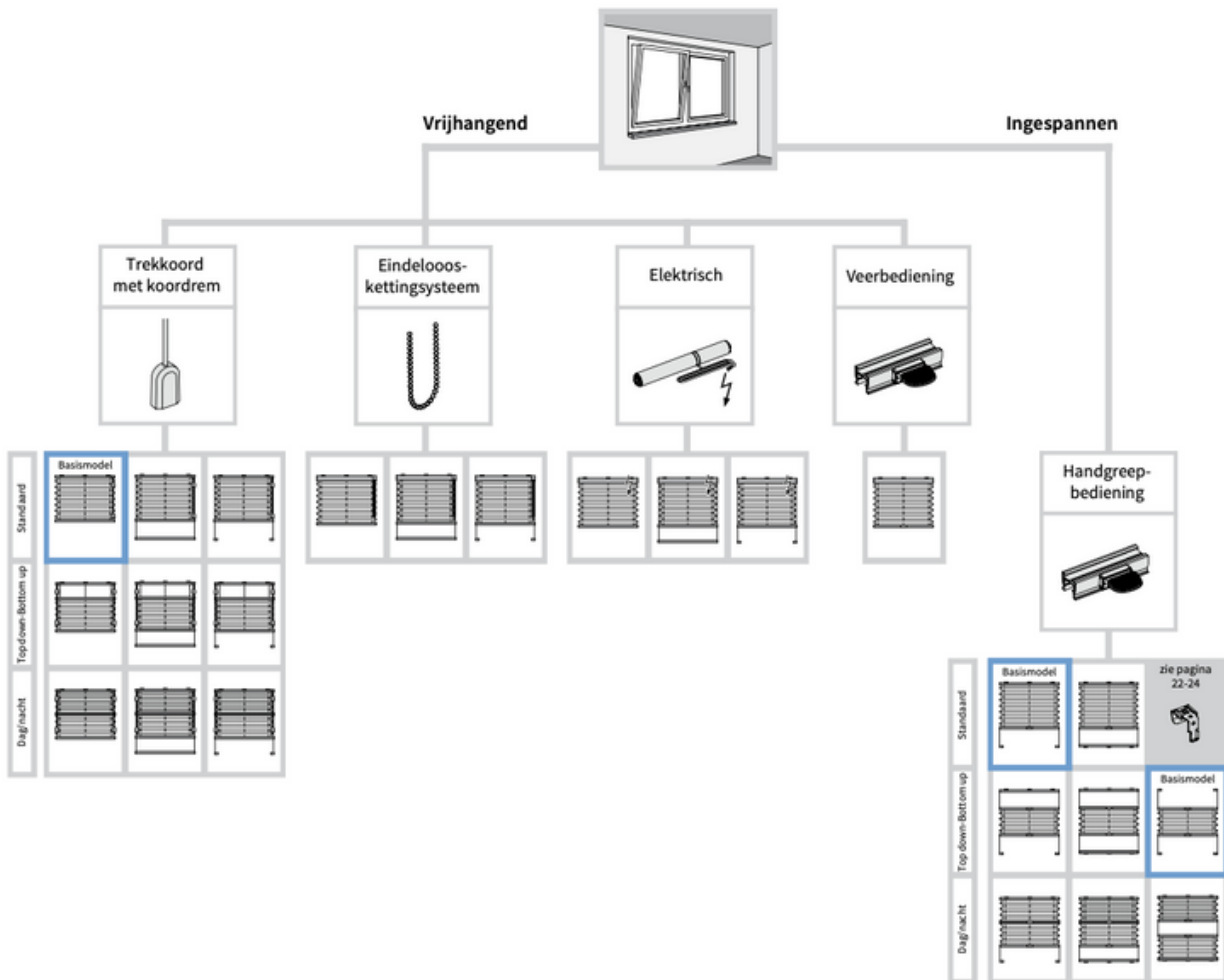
Vrijhangend

Ingespannen

Trekkoord met koordrem

Eindelooos-kettingsysteem

Elektrisch

Veerbediening

Standaard

Basismodel

Topdown-Bottom up

Dag/nacht

Handgreep-bediening

Standaard

Basismodel

zie pagina 22-24

Top down-Bottom up

Basismodel

Dag/nacht